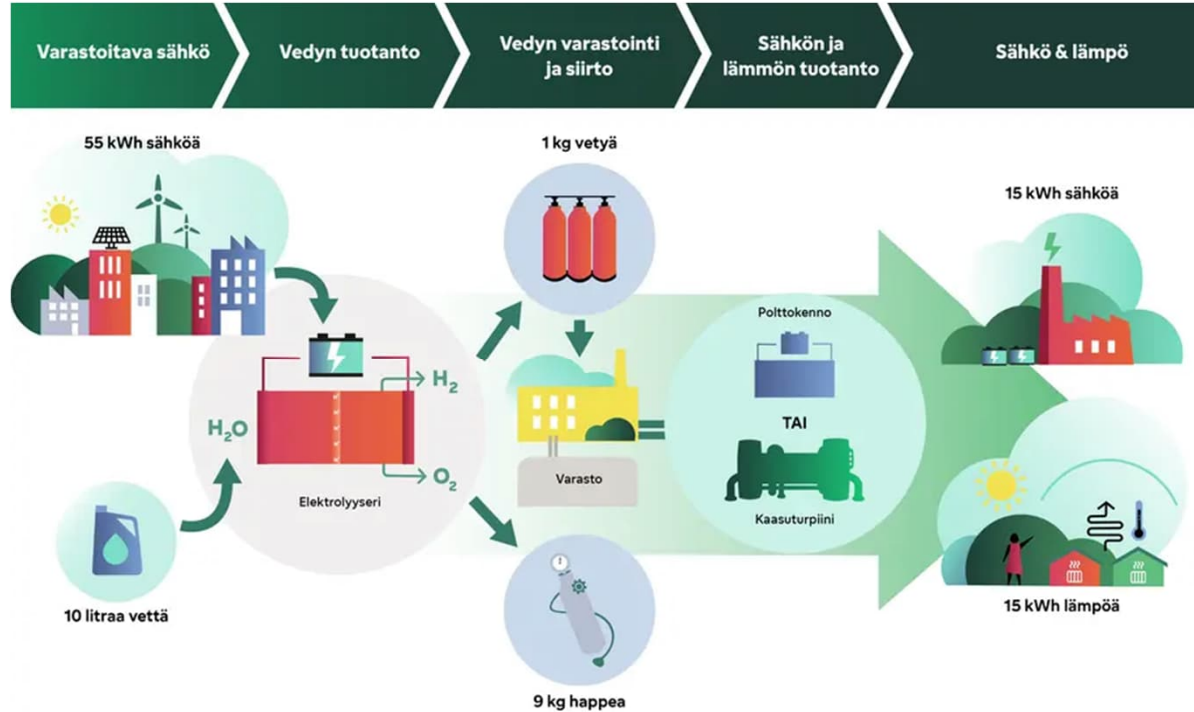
Varastoitava sähkö

Vedyn tuotanto

Vedyn varastointi ja siirto

Sähkön ja lämmön tuotanto

Sähkö & lämpö

55 kWh sähköä

1 kg vetyä

15 kWh sähköä

$H_2$

$H_2O$

$O_2$

Elektrolyyseri

Varasto

Polttokenno

TAI

Kaasuturpiini

10 litraa vettä

9 kg happea

15 kWh lämpöä